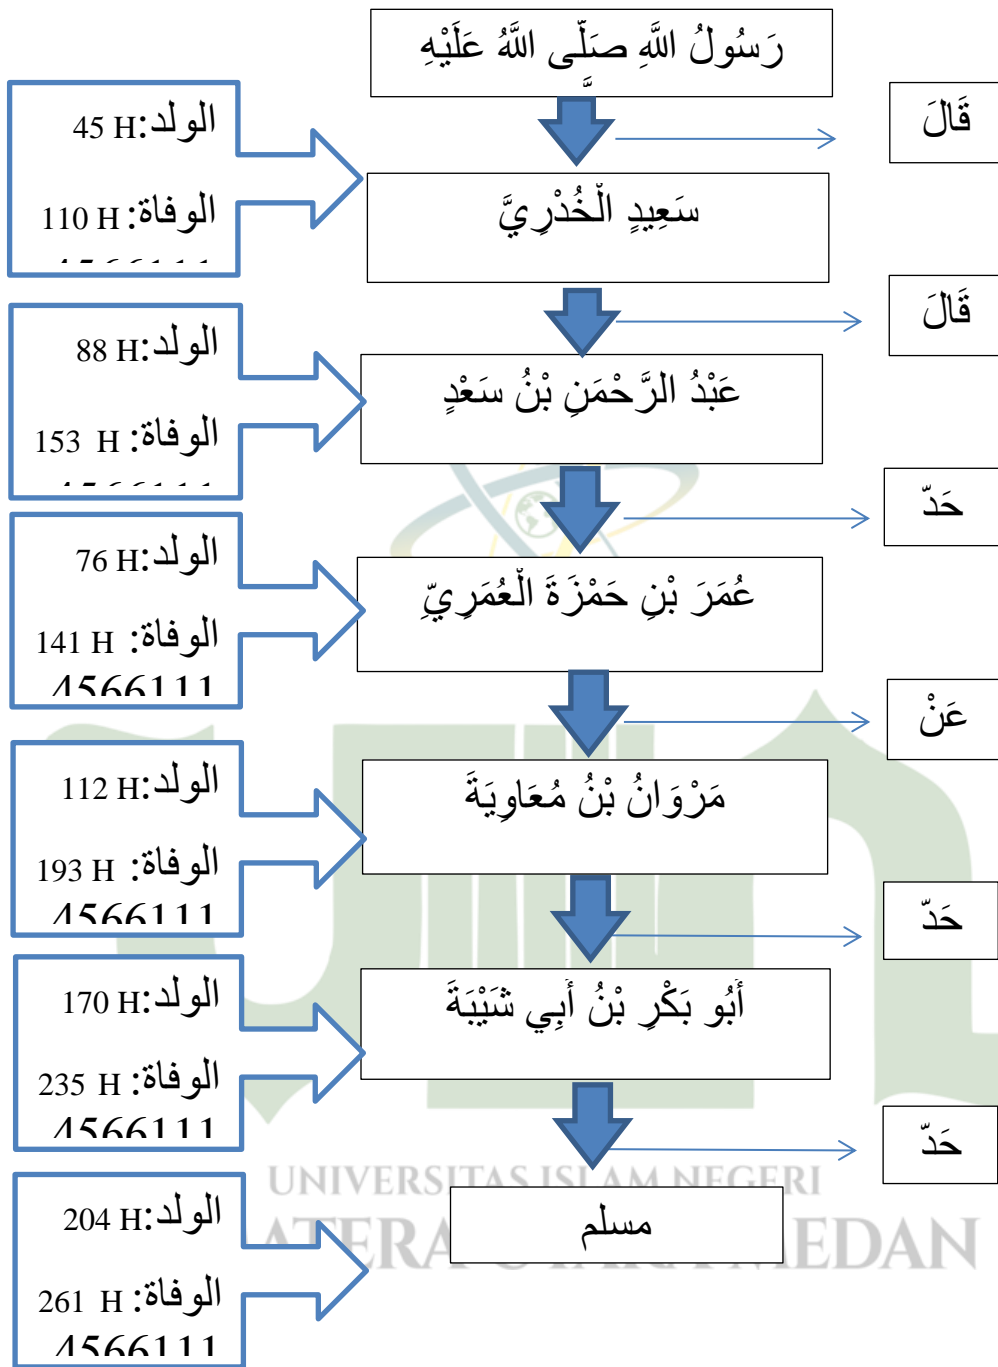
رَسُولُ اللَّهِ صَلَّى اللَّهُ عَلَيْهِ

قَالَ

الولد: 45 H
الوفاة: 110 H

سَعِيدٍ الْخُدْرِيِّ

قَالَ

الولد: 88 H
الوفاة: 153 H

عَبْدُ الرَّحْمَنِ بْنُ سَعْدٍ

حَدّ

الولد: 76 H
الوفاة: 141 H
4566111

عُمَرَ بْنِ حَمْزَةَ الْعُمَرِيِّ

عَنْ

الولد: 112 H
الوفاة: 193 H
4566111

مَرْوَانُ بْنُ مُعَاوِيَةَ

حَدّ

الولد: 170 H
الوفاة: 235 H
4566111

أَبُو بَكْرِ بْنُ أَبِي شَيْبَةَ

حَدّ

الولد: 204 H
الوفاة: 261 H
4566111

مسلم

UNIVERSITAS ISLAM NEGERI
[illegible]ERA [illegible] MEDAN